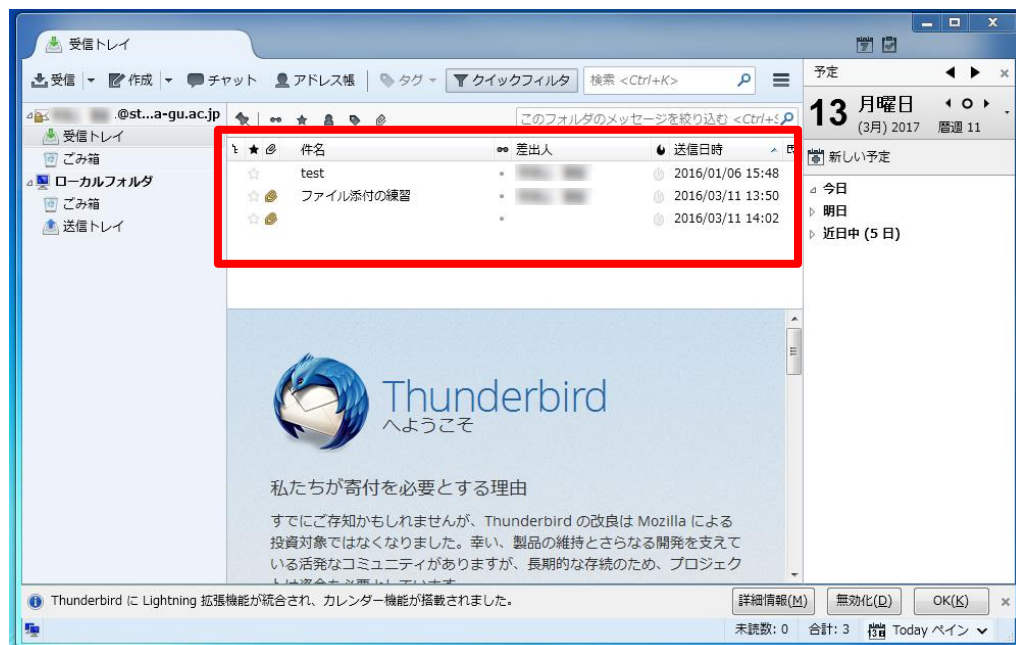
受信トレイ

受信 | 作成 | チャット | アドレス帳 | タグ | クイックフィルタ | 検索 <Ctrl+K>

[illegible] .@st...a-gu.ac.jp
受信トレイ
ごみ箱
ローカルフォルダ
ごみ箱
送信トレイ

このフォルダのメッセージを絞り込む <Ctrl+S

| | | 件名 | 差出人 | 送信日時 |
|---|---|---|---|---|
| | | test | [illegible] | 2016/01/06 15:48 |
| | | ファイル添付の練習 | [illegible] | 2016/03/11 13:50 |
| | | | | 2016/03/11 14:02 |

Thunderbird
へようこそ

私たちが寄付を必要とする理由

すでにご存知かもしれませんが、Thunderbird の改良は Mozilla による投資対象ではなくなりました。幸い、製品の維持とさらなる開発を支えている活発なコミュニティがありますが、長期的な存続のため、プロジェク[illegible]

予定
13 月曜日
(3月) 2017 暦週 11
新しい予定
今日
明日
近日中 (5 日)

Thunderbird に Lightning 拡張機能が統合され、カレンダー機能が搭載されました。
詳細情報(M) 無効化(D) OK(K)

未読数: 0 合計: 3 Today ペイン